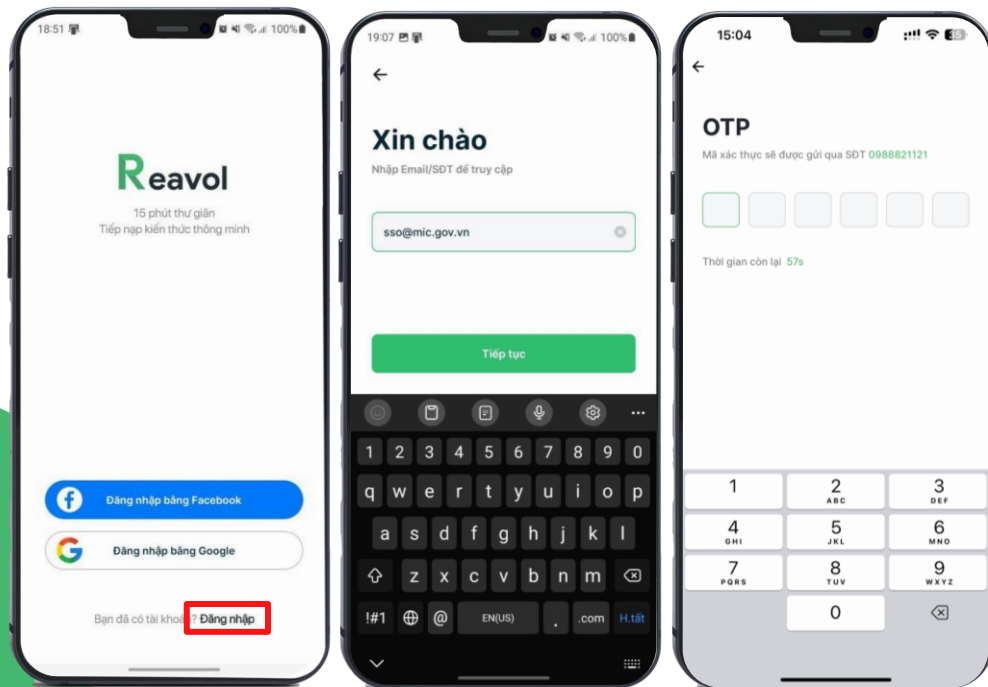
18:51 100%

Reavol

15 phút thư giãn
Tiếp nạp kiến thức thông minh

Đăng nhập bằng Facebook

Đăng nhập bằng Google

Bạn đã có tài khoản? Đăng nhập

19:07 100%

←

Xin chào

Nhập Email/SĐT để truy cập

sso@mic.gov.vn

Tiếp tục

1 2 3 4 5 6 7 8 9 0
q w e r t y u i o p
a s d f g h j k l
z x c v b n m
!#1 @ EN(US) . .com H.tất

15:04

←

OTP

Mã xác thực sẽ được gửi qua SĐT 0988821121

Thời gian còn lại 57s

1
2 ABC
3 DEF
4 GHI
5 JKL
6 MNO
7 PQRS
8 TUV
9 WXYZ
0